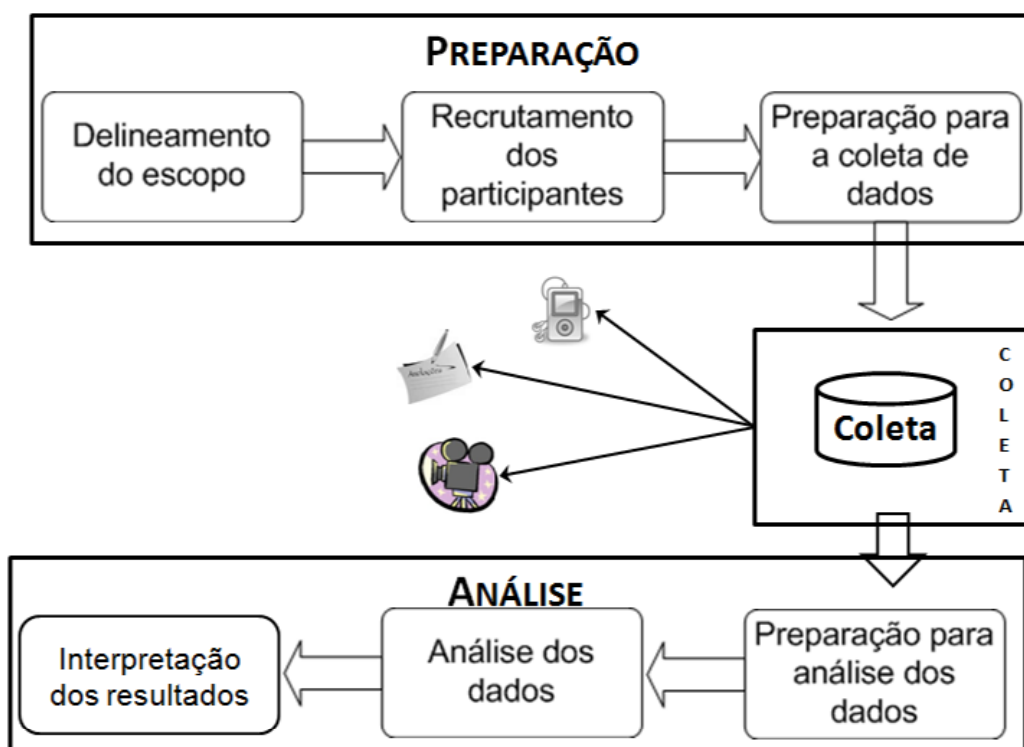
PREPARAÇÃO

Delineamento do escopo

Recrutamento dos participantes

Preparação para a coleta de dados

Anotações

Coleta

COLETA

ANÁLISE

Interpretação dos resultados

Análise dos dados

Preparação para análise dos dados